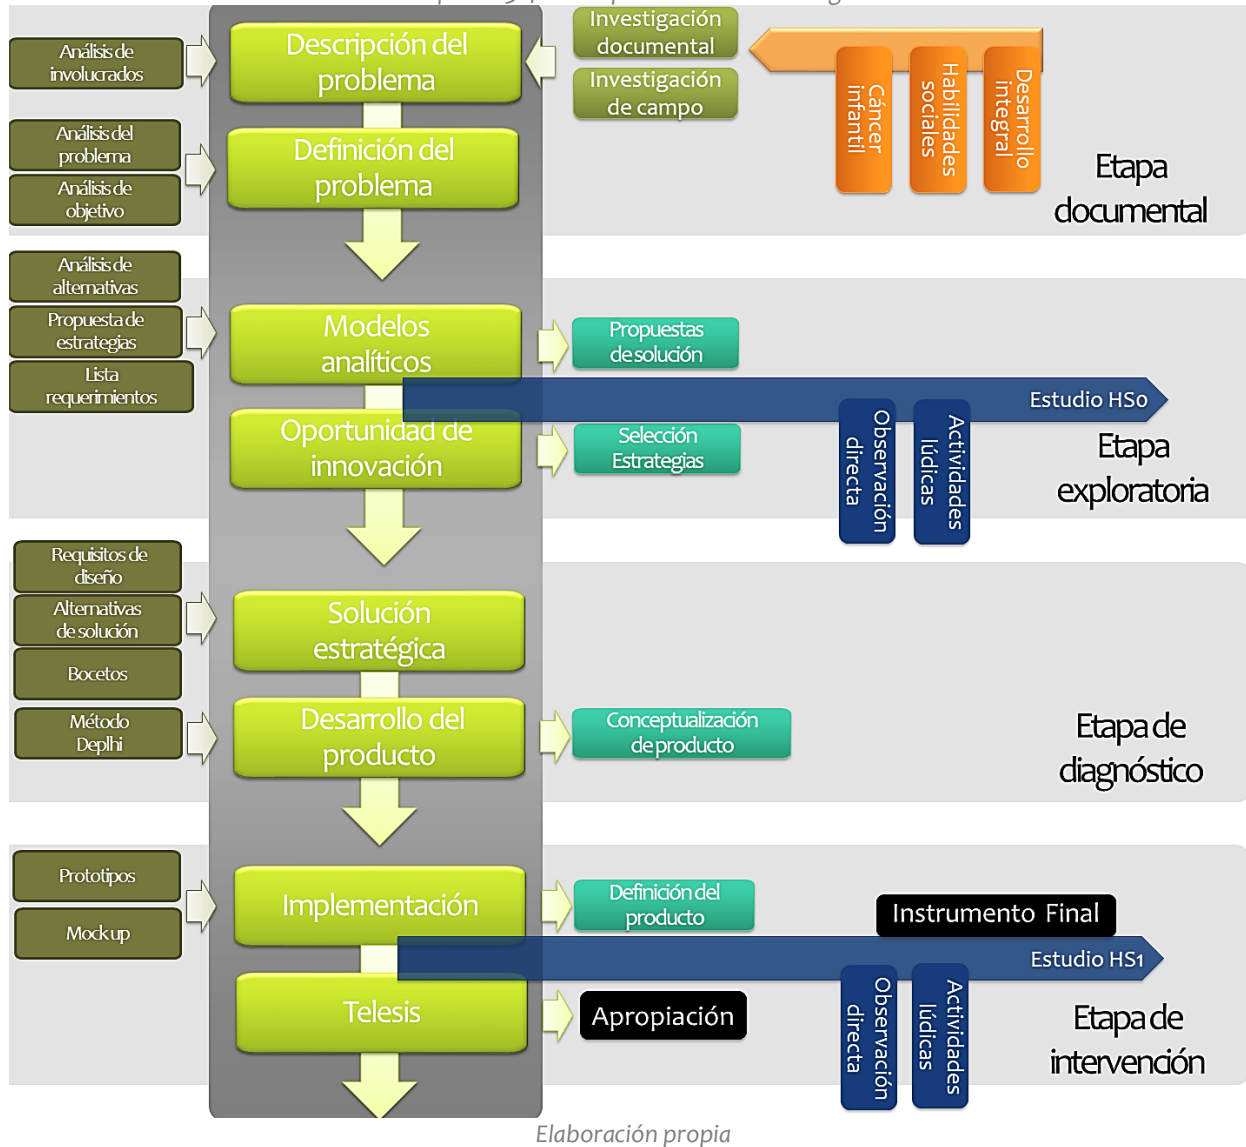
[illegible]

Análisis de involucrados

Descripción del problema

Investigación documental

Investigación de campo

Cáncer infantil

Habilidades sociales

Desarrollo integral

Etapa documental

Análisis del problema

Análisis de objetivo

Definición del problema

Análisis de alternativas

Propuesta de estrategias

Lista requerimientos

Modelos analíticos

Propuestas de solución

Estudio HS0

Oportunidad de innovación

Selección Estrategias

Observación directa

Actividades lúdicas

Etapa exploratoria

Requisitos de diseño

Alternativas de solución

Bocetos

Solución estratégica

Método Deplhi

Desarrollo del producto

Conceptualización de producto

Etapa de diagnóstico

Prototipos

Mock up

Implementación

Definición del producto

Instrumento Final

Estudio HS1

Telesis

Apropiación

Observación directa

Actividades lúdicas

Etapa de intervención

Elaboración propia